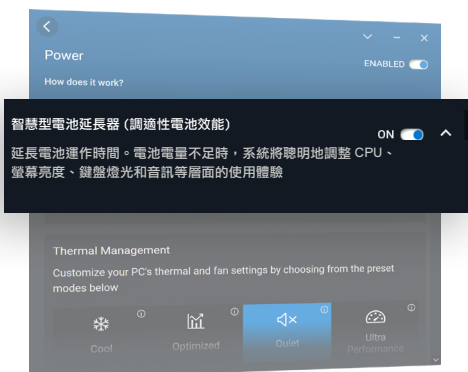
Power

How does it work?

ENABLED

智慧型電池延長器 (調適性電池效能)

ON

延長電池運作時間。電池電量不足時，系統將聰明地調整 CPU、螢幕亮度、鍵盤燈光和音訊等層面的使用體驗

Thermal Management

Customize your PC's thermal and fan settings by choosing from the preset modes below

Cool

Optimized

Quiet

Ultra Performance